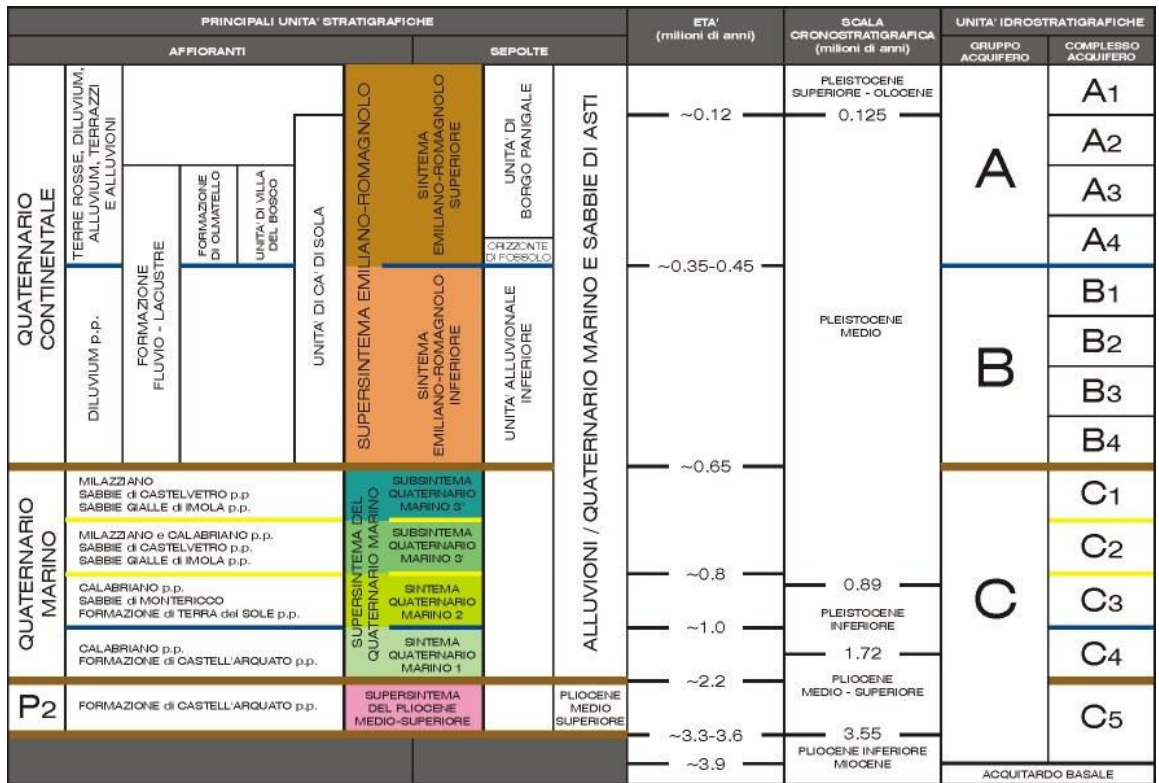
| PRINCIPALI UNITA' STRATIGRAFICHE | | | | | | | | | | ETA' (milioni di anni) | SCALA CRONOSTRATIGRAFICA (milioni di anni) | UNITA' IDROSTRATIGRAFICHE | |
|---|---|---|---|---|---|---|---|---|---|---|---|---|---|
| AFFIORANTI | | | | | | | SEPOLTE | | | | | GRUPPO ACQUIFERO | COMPLESSO ACQUIFERO |
| QUATERNARIO CONTINENTALE | TERRE ROSSE, DILUVIUM, ALLUVIUM, TERRAZZI E ALLUVIONI | FORMAZIONE FLUVIO - LACUSTRE | FORMAZIONE DI OLMATELLO | UNITA' DI VILLA DEL BOSCO | UNITA' DI CA' DI SOLA | SUPERSINTEMA EMILIANO-ROMAGNOLO | SINTEMA EMILIANO-ROMAGNOLO SUPERIORE | UNITA' DI BORGO PANIGALE | ALLUVIONI / QUATERNARIO MARINO E SABBIE DI ASTI | ~0.12 | PLEISTOCENE SUPERIORE - OLOCENE 0.125 | A | A1 A2 A3 A4 |
| | | | | | | | | ORIZZONTE DI FOSSOLO | | ~0.35-0.45 | | | |
| | DILUVIUM p.p. | | | | | | SINTEMA EMILIANO-ROMAGNOLO INFERIORE | UNITA' ALLUVIONALE INFERIORE | | | PLEISTOCENE MEDIO | B | B1 B2 B3 B4 |
| QUATERNARIO MARINO | MILAZZIANO SABBIE di CASTELVETRO p.p SABBIE GIALLE di IMOLA p.p. | | | | | SUPERSINTEMA DEL QUATERNARIO MARINO | SUBSINTEMA QUATERNARIO MARINO 3' | | | ~0.65 | | C | C1 |
| | MILAZZIANO e CALABRIANO p.p. SABBIE di CASTELVETRO p.p. SABBIE GIALLE di IMOLA p.p. | | | | | | SUBSINTEMA QUATERNARIO MARINO 3' | | | | | | C2 |
| | CALABRIANO p.p. SABBIE di MONTERICCO FORMAZIONE di TERRA del SOLE p.p. | | | | | | SINTEMA QUATERNARIO MARINO 2 | | | ~0.8 | 0.89 PLEISTOCENE INFERIORE | | C3 |
| | CALABRIANO p.p. FORMAZIONE di CASTELL'ARQUATO p.p. | | | | | | SINTEMA QUATERNARIO MARINO 1 | | | ~1.0 | 1.72 | | C4 |
| P2 | FORMAZIONE di CASTELL'ARQUATO p.p. | | | | | SUPERSINTEMA DEL PLIOCENE MEDIO-SUPERIORE | | | PLIOCENE MEDIO SUPERIORE | ~2.2 | PLIOCENE MEDIO - SUPERIORE | | C5 |
| | | | | | | | | | | ~3.3-3.6 | 3.55 | | |
| | | | | | | | | | | ~3.9 | PLIOCENE INFERIORE MIOCENE | ACQUITARDO BASALE | |